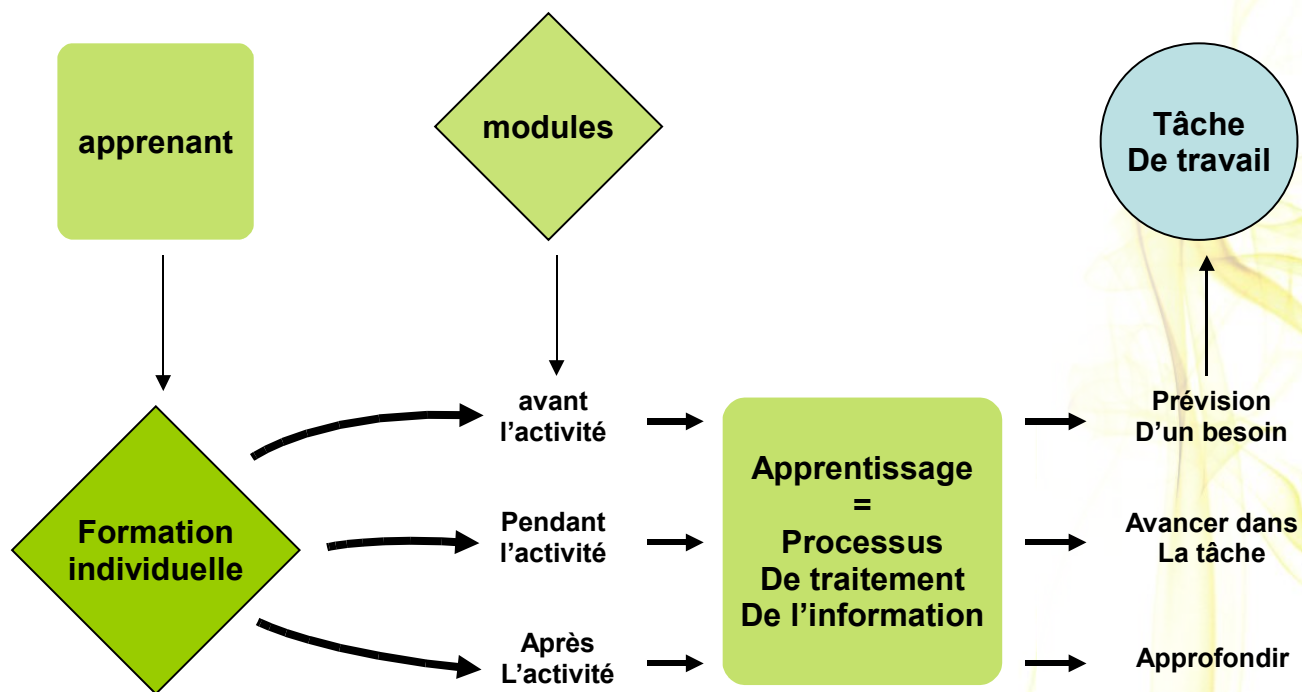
apprenant

modules

Tâche
De travail

Formation individuelle

avant l’activité

Pendant l’activité

Après L’activité

Apprentissage
=
Processus
De traitement
De l’information

Prévision
D’un besoin

Avancer dans
La tâche

Approfondir